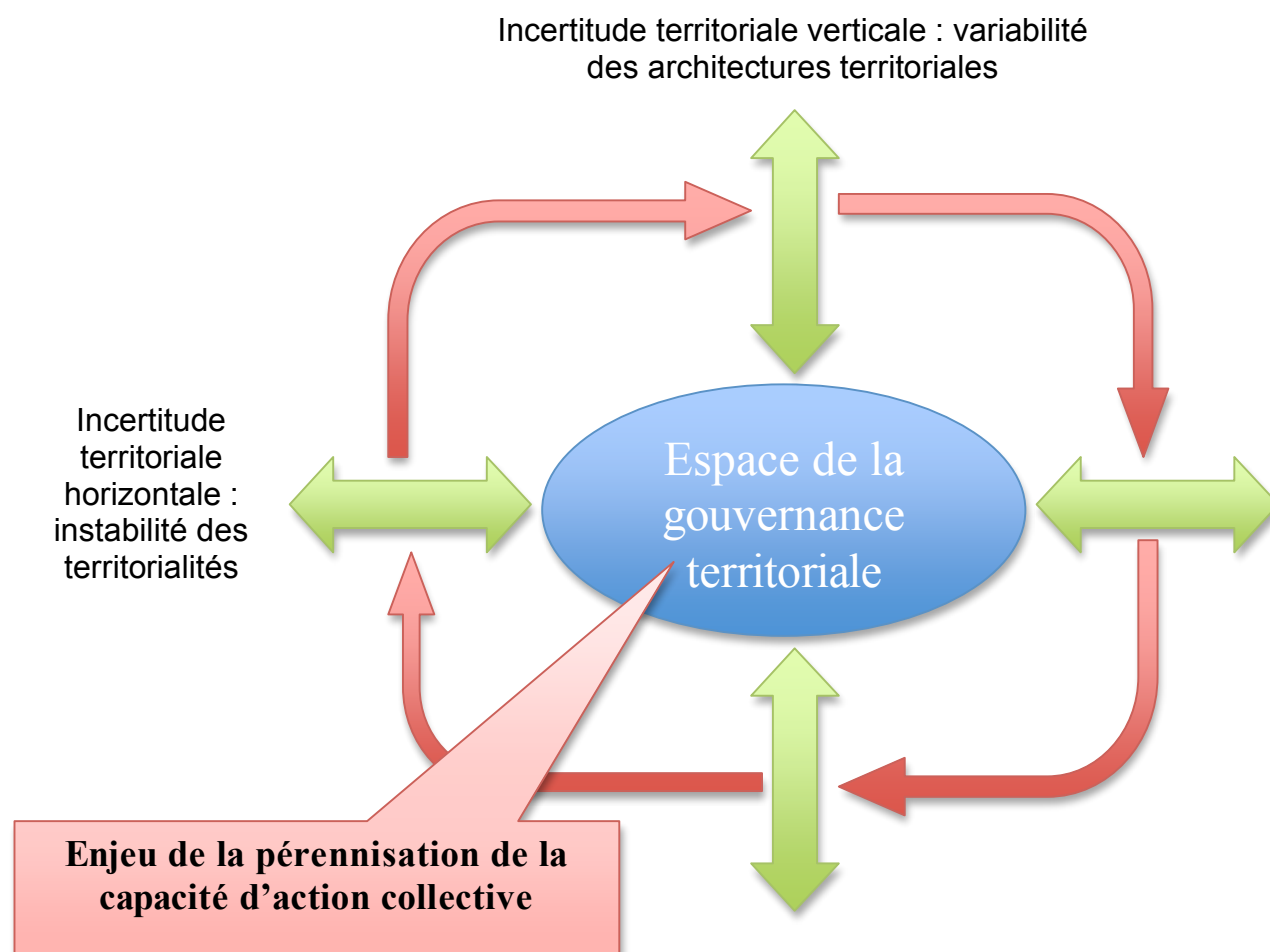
Incertitude territoriale verticale : variabilité des architectures territoriales

Incertitude territoriale horizontale : instabilité des territorialités

Espace de la gouvernance territoriale

Enjeu de la pérennisation de la capacité d'action collective